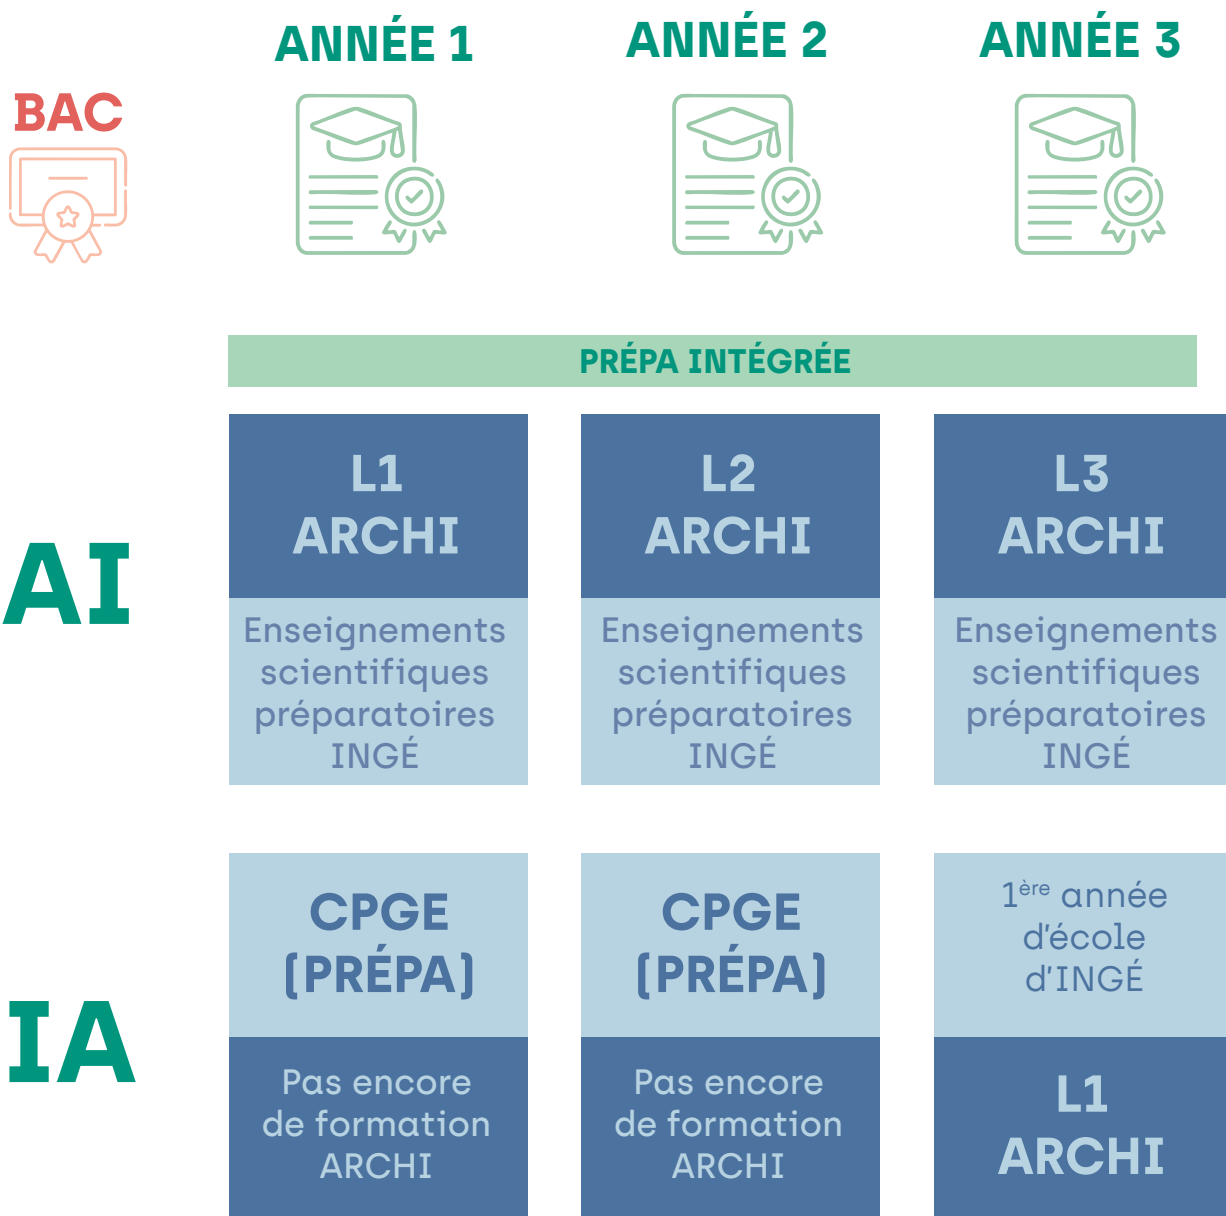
ANNÉE 1
ANNÉE 2
ANNÉE 3

BAC

PRÉPA INTÉGRÉE

AI

L1 ARCHI

Enseignements scientifiques préparatoires INGÉ

L2 ARCHI

Enseignements scientifiques préparatoires INGÉ

L3 ARCHI

Enseignements scientifiques préparatoires INGÉ

IA

CPGE (PRÉPA)

Pas encore de formation ARCHI

CPGE (PRÉPA)

Pas encore de formation ARCHI

1$^{ère}$ année d'école d'INGÉ

L1 ARCHI